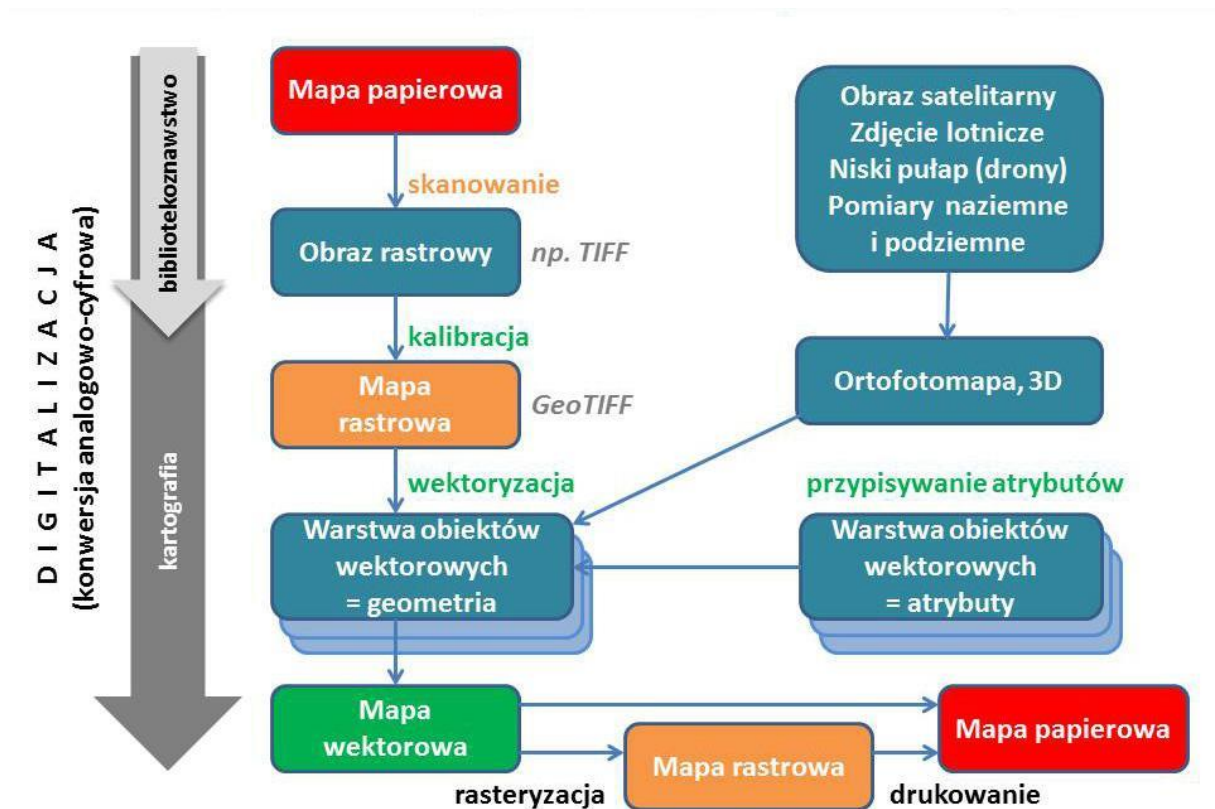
D I G I T A L I Z A C J A
(konwersja analogowo-cyfrowa)

bibliotekoznawstwo

kartografia

Mapa papierowa

skanowanie

Obraz rastrowy

np. TIFF

kalibracja

Mapa rastrowa

GeoTIFF

wektoryzacja

Warstwa obiektów wektorowych = geometria

Obraz satelitarny
Zdjęcie lotnicze
Niski pułap (drony)
Pomiary naziemne i podziemne

Ortofotomapa, 3D

przypisywanie atrybutów

Warstwa obiektów wektorowych = atrybuty

Mapa wektorowa

rasteryzacja

Mapa rastrowa

drukowanie

Mapa papierowa